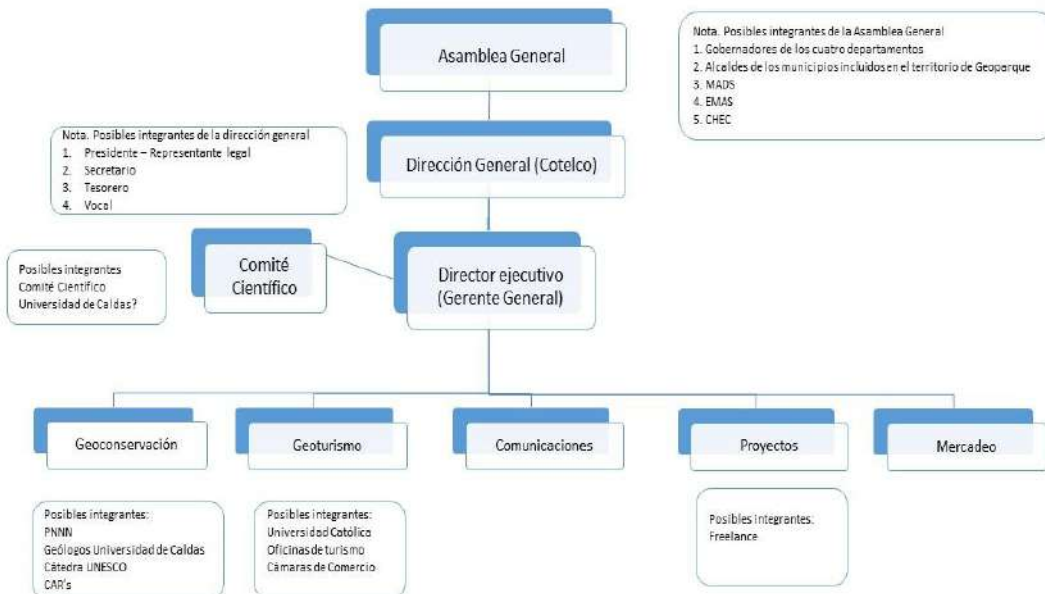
Asamblea General

Nota. Posibles integrantes de la Asamblea General
1. Gobernadores de los cuatro departamentos
2. Alcaldes de los municipios incluidos en el territorio de Geoparque
3. MADS
4. EMAS
5. CHEC

Nota. Posibles integrantes de la dirección general
1. Presidente – Representante legal
2. Secretario
3. Tesorero
4. Vocal

Dirección General (Cotelco)

Posibles integrantes
Comité Científico
Universidad de Caldas?

Comité Científico

Director ejecutivo (Gerente General)

Geoconservación

Geoturismo

Comunicaciones

Proyectos

Mercadeo

Posibles integrantes:
PNNN
Geólogos Universidad de Caldas
Cátedra UNESCO
CAR's

Posibles integrantes:
Universidad Católica
Oficinas de turismo
Cámaras de Comercio

Posibles integrantes:
Freelance